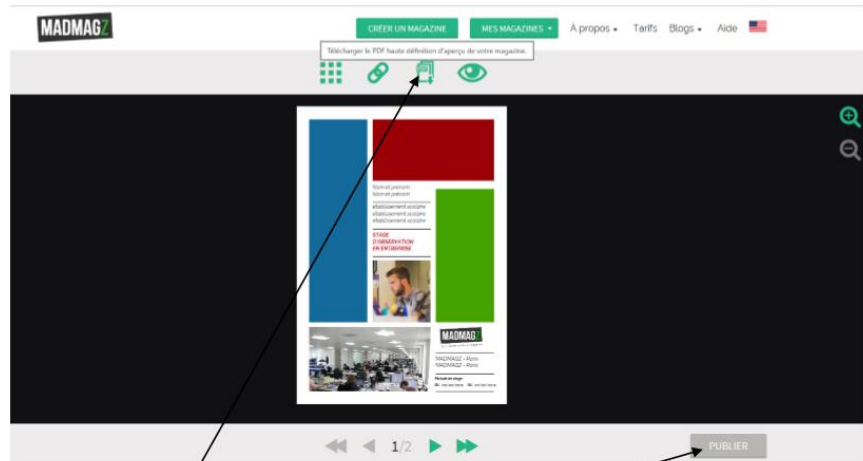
MADMAGZ

CRÉER UN MAGAZINE
MES MAGAZINES
À propos
Tarifs
Blogs
Aide

Télécharger le PDF haute définition d'aperçu de votre magazine.

Nom et prénom
Nom et prénom

établissement scolaire
établissement scolaire
établissement scolaire

STAGE D'OBSERVATION EN ENTREPRISE

MADMAGZ

MADMAGZ – Paris
MADMAGZ – Paris

Période de stage
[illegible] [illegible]

1/2

PUBLIER